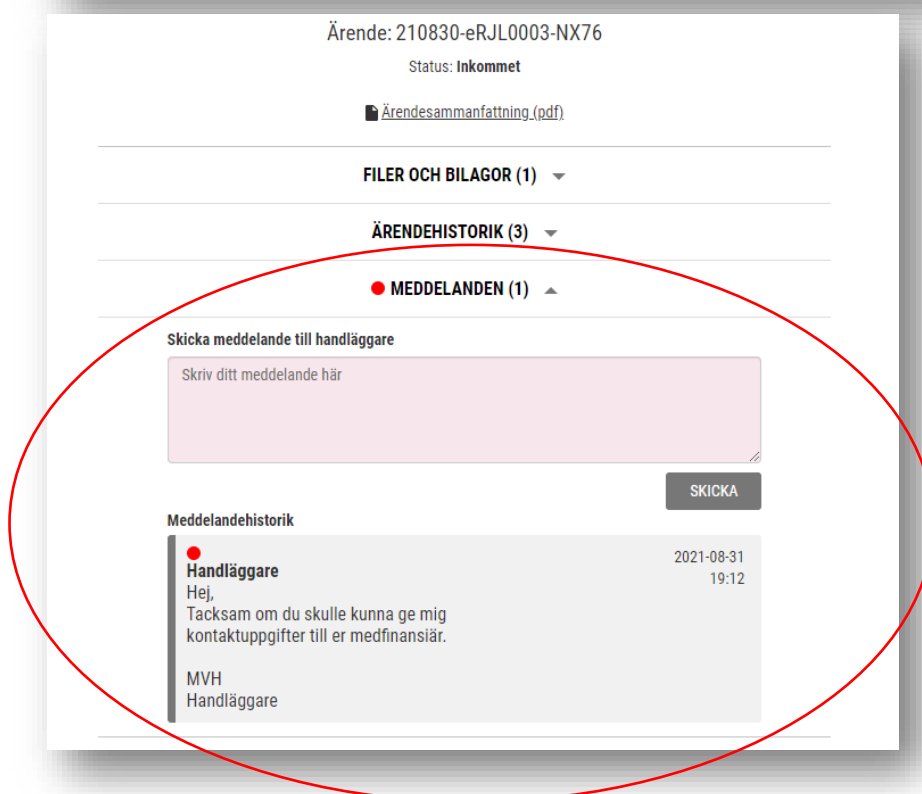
Ärende: 210830-eRJL0003-NX76

Status: Inkommet

Ärendesammanfattning (pdf)

FILER OCH BILAGOR (1)

ÄRENDEHISTORIK (3)

MEDDELANDEN (1)

Skicka meddelande till handläggare

Skriv ditt meddelande här

SKICKA

Meddelandehistorik

Handläggare
Hej,
Tacksam om du skulle kunna ge mig kontaktuppgifter till er medfinansiär.

MVH
Handläggare

2021-08-31
19:12